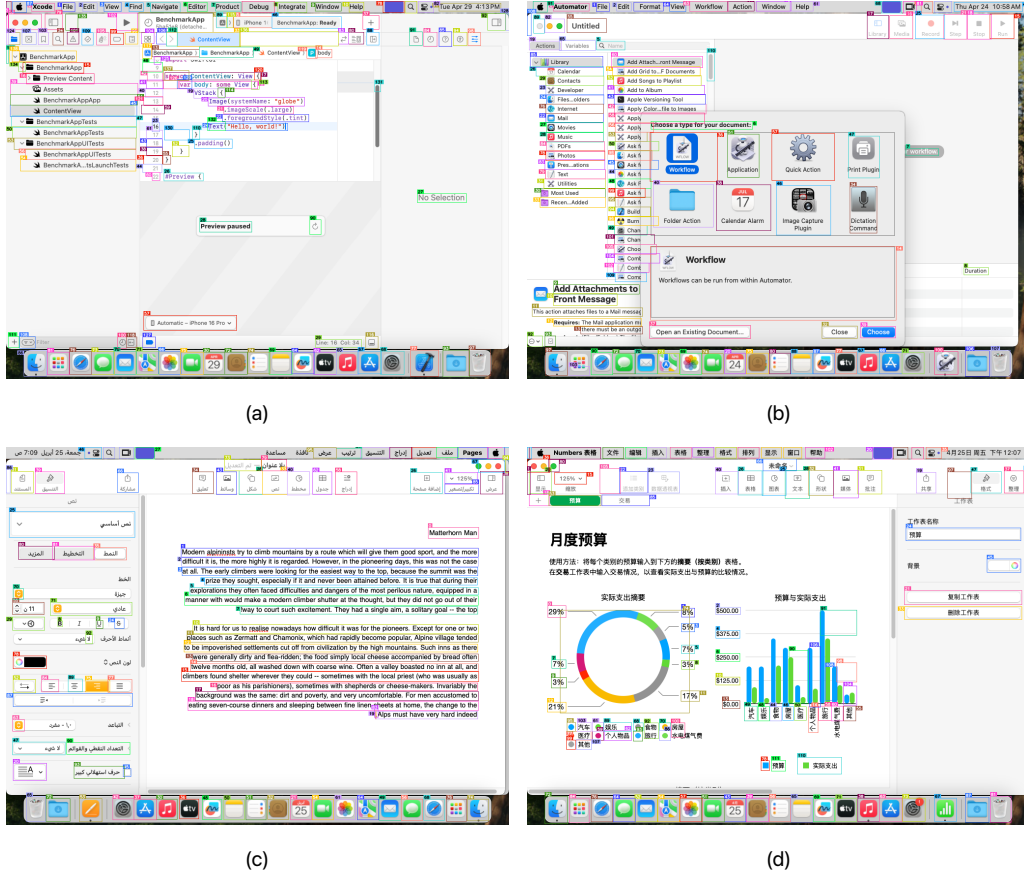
Xcode File Edit View Find Navigate Editor Product Debug Integrate Window Help Tue Apr 29 4:13PM

BenchmarkApp

iPhone 16 BenchmarkApp: Ready

ContentView

BenchmarkApp BenchmarkApp ContentView body

BenchmarkApp
BenchmarkApp
Preview Content
Assets
BenchmarkAppApp
ContentView
BenchmarkAppTests
BenchmarkAppTests
BenchmarkAppUITests
BenchmarkAppUITests
BenchmarkA...tsLaunchTests

import SwiftUI

struct ContentView: View {
var body: some View {
VStack {
Image(systemName: "globe")
.imageScale(.large)
.foregroundStyle(.tint)
Text("Hello, world!")
}
.padding()

#Preview {

Preview paused

No Selection

Automatic – iPhone 16 Pro

Line: 16 Col: 34

29

(a)

Automator File Edit Format View Workflow Action Window Help Thu Apr 24 10:58 AM

Untitled

Library Media Record Step Stop Run

Actions Variables Name

Library
Calendar
Contacts
Developer
Files...olders
Internet
Mail
Movies
Music
PDFs
Photos
Pres...ations
Text
Utilities
Most Used
Recen...Added

Add Attach...ront Message
Add Grid to...F Documents
Add Songs to Playlist
Add to Album
Apple Versioning Tool
Apply Color...file to Images

Choose a type for your document:

Workflow
Application
Quick Action
Print Plugin
Folder Action
Calendar Alarm
Image Capture Plugin
Dictation Command

Workflow
Workflows can be run from within Automator.

Open an Existing Document...
Close
Choose

workflow

Duration

Add Attachments to Front Message
This action attaches files to a Mail message
Requires: The Mail application m...
There must be an outgo...

24

(b)

Pages ملف تعديل إدراج تنسيق ترتيب عرض نافذة مساعدة جمعة 25 أبريل 7:09 ص

عرض تكبير/تصغير 125% إضافة صفحة إدراج جدول مخطط نص شكل وسائط تعليق مشاركة تنسيق المستند

نص
نص أساسي
النمط التخطيط المزيد
الخط
جديلة
عادي
11 ق
لون النص
التباعد
1.0 - مفرد
التعداد النقطي والقوائم
لا شيء
حرف استهلالي كبير

Matterhorn Man

Modern alpinists try to climb mountains by a route which will give them good sport, and the more difficult it is, the more highly it is regarded. However, in the pioneering days, this was not the case at all. The early climbers were looking for the easiest way to the top, because the summit was the prize they sought, especially if it had never been attained before. It is true that during their explorations they often faced difficulties and dangers of the most perilous nature, equipped in a manner with would make a modern climber shudder at the thought, but they did not go out of their way to court such excitement. They had a single aim, a solitary goal -- the top

It is hard for us to realise nowadays how difficult it was for the pioneers. Except for one or two places such as Zermatt and Chamonix, which had rapidly become popular, Alpine villages tended to be impoverished settlements cut off from civilization by the high mountains. Such inns as there were generally dirty and flea-ridden; the food simply local cheese accompanied by bread often twelve months old, all washed down with coarse wine. Often a valley boasted no inn at all, and climbers found shelter wherever they could -- sometimes with the local priest (who was usually as poor as his parishioners), sometimes with shepherds or cheese-makers. Invariably the background was the same: dirt and poverty, and very uncomfortable. For men accustomed to eating seven-course dinners and sleeping between fine linen sheets at home, the change to the Alps must have very hard indeed

25

(c)

Numbers 表格 文件 编辑 插入 表格 整理 格式 排列 显示 窗口 帮助 4月25日 周五 下午12:07

125% 缩放 添加类别 数据透视表 插入 表格 图表 文本 形状 媒体 批注 共享 格式 整理

预算 交易

月度预算

使用方法：将每个类别的预算输入到下方的摘要（按类别）表格。
在交易工作表中输入交易情况，以查看实际支出与预算的比较情况。

实际支出摘要
29%
7%
3%
21%
4%
5%
7%
3%
17%
汽车 娱乐 食物 房屋 医疗 个人物品 旅行 水电煤气费 其他

预算与实际支出
$500.00
$375.00
$250.00
$125.00
$0.00
汽车 娱乐 食物 房屋 医疗 个人物品 旅行 水电煤气费 其他
预算 实际支出

工作表
工作表名称
预算
背景
复制工作表
删除工作表

25

(d)